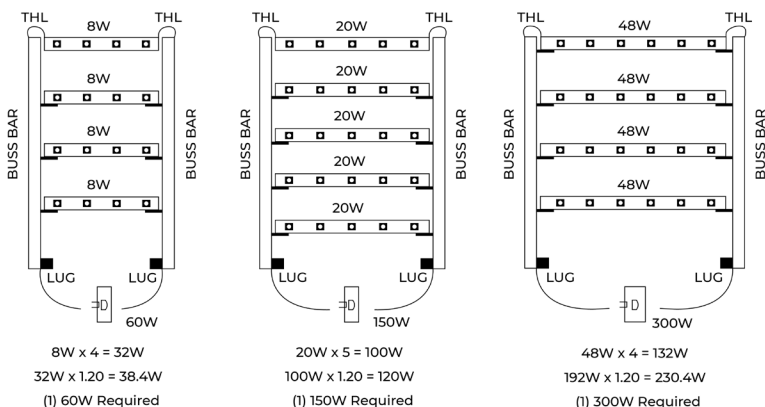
THL 8W THL
8W
8W
8W
BUSS BAR
BUSS BAR
LUG LUG
60W

8W x 4 = 32W
32W x 1.20 = 38.4W
(1) 60W Required

THL 20W THL
20W
20W
20W
20W
BUSS BAR
BUSS BAR
LUG LUG
150W

20W x 5 = 100W
100W x 1.20 = 120W
(1) 150W Required

THL 48W THL
48W
48W
48W
BUSS BAR
BUSS BAR
LUG LUG
300W

48W x 4 = 132W
192W x 1.20 = 230.4W
(1) 300W Required